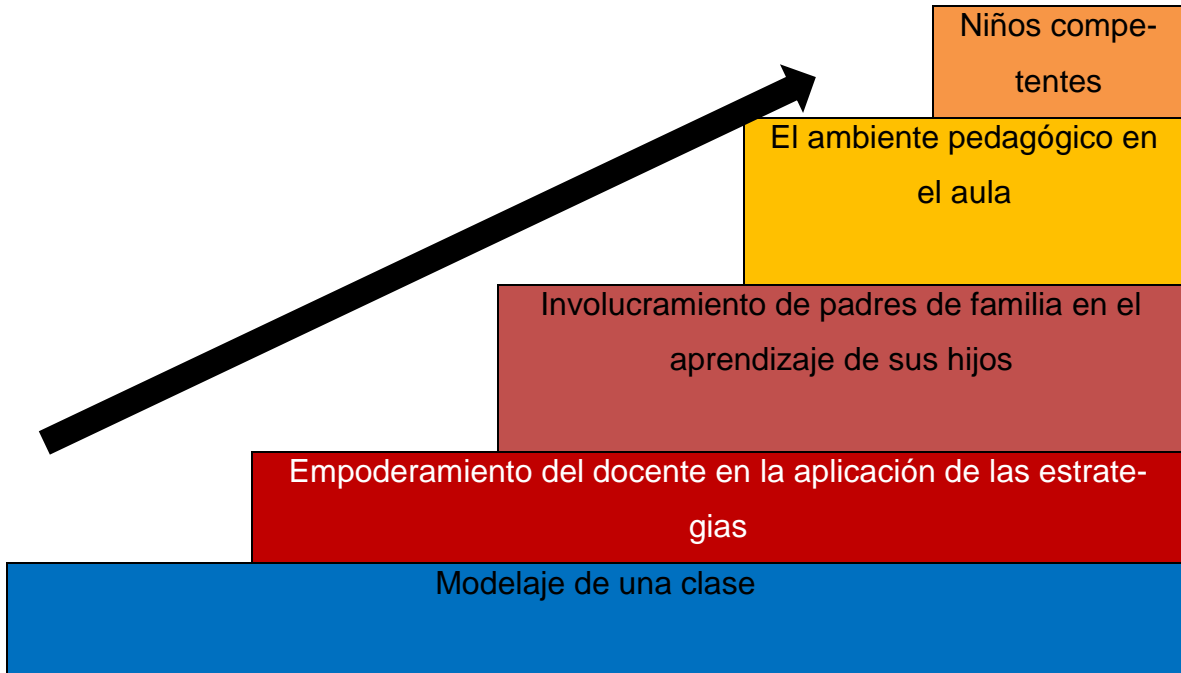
Niños competentes

El ambiente pedagógico en el aula

Involucramiento de padres de familia en el aprendizaje de sus hijos

Empoderamiento del docente en la aplicación de las estrategias

Modelaje de una clase